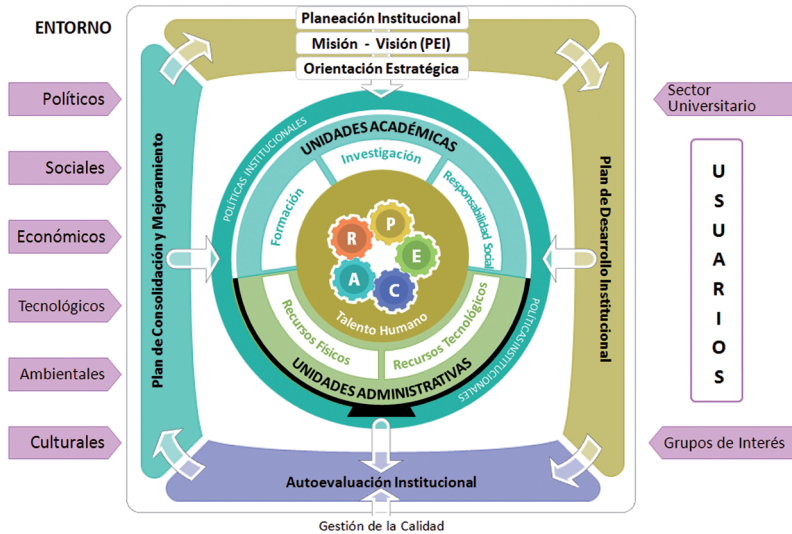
ENTORNO

Planeación Institucional
Misión - Visión (PEI)
Orientación Estratégica

Políticos
Sociales
Económicos
Tecnológicos
Ambientales
Culturales

Plan de Consolidación y Mejoramiento

POLÍTICAS INSTITUCIONALES
UNIDADES ACADÉMICAS
Investigación
Formación
Responsabilidad Social
R
P
E
A
C
Talento Humano
Recursos Físicos
Recursos Tecnológicos
UNIDADES ADMINISTRATIVAS
POLÍTICAS INSTITUCIONALES

Plan de Desarrollo Institucional

Sector Universitario

U
S
U
A
R
I
O
S

Grupos de Interés

Autoevaluación Institucional
Gestión de la Calidad